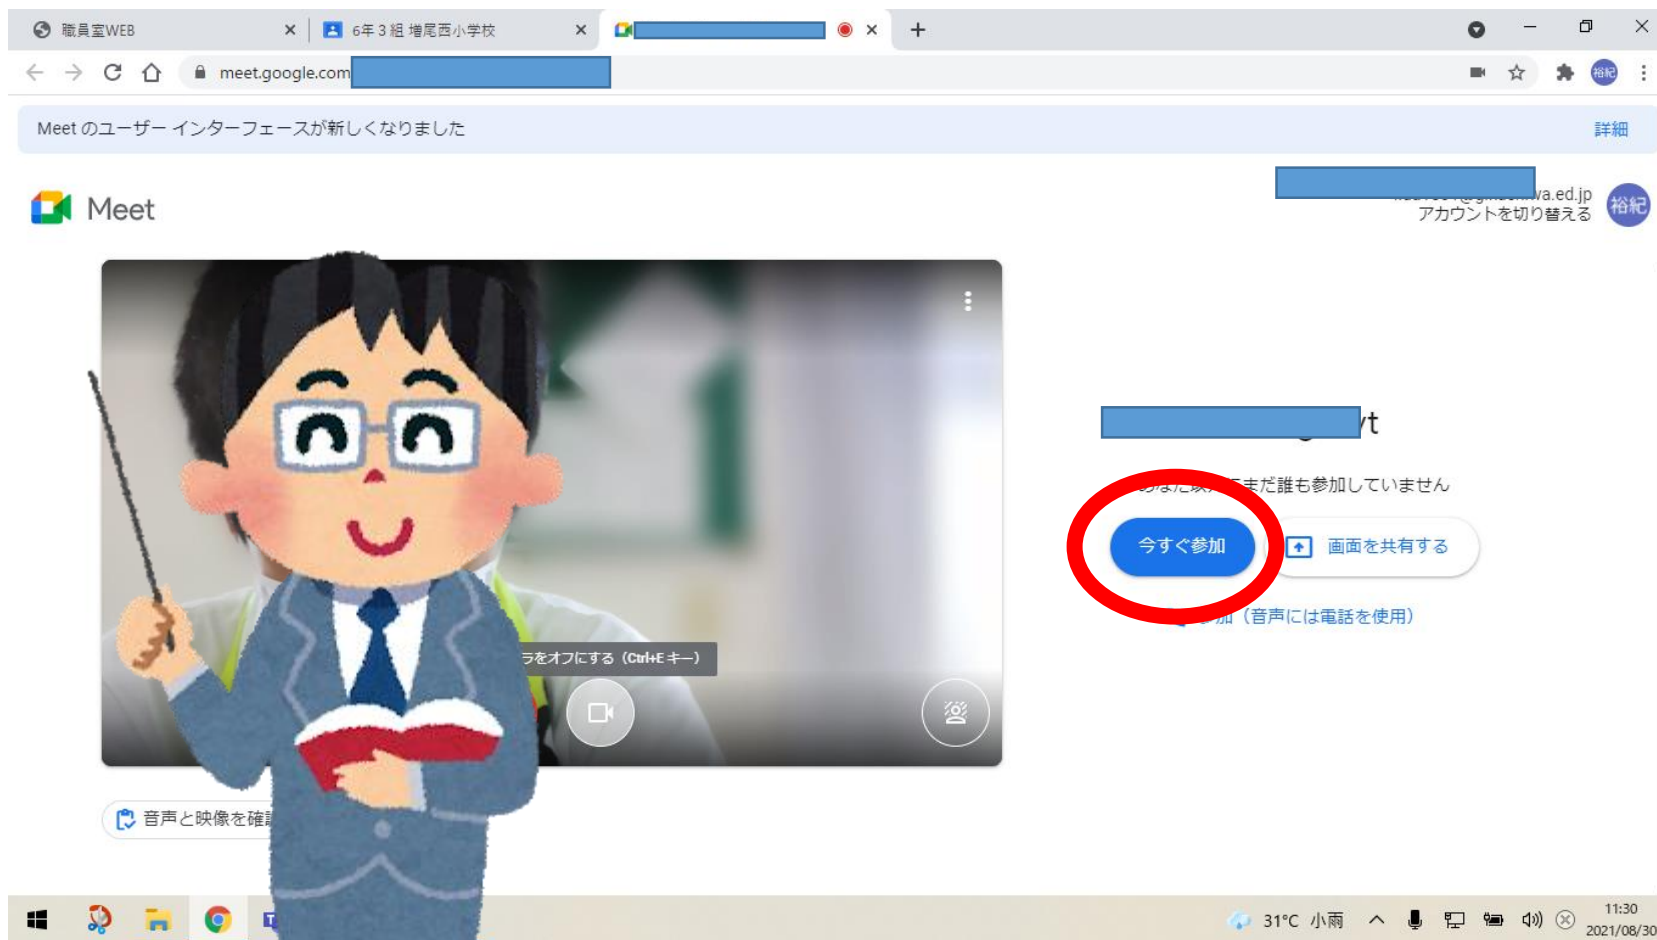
職員室WEB
6年３組 増尾西小学校
meet.google.com
裕紀

Meet のユーザー インターフェースが新しくなりました
詳細

Meet

a.ed.jp
アカウントを切り替える
裕紀

t

まだ誰も参加していません

今すぐ参加
画面を共有する
加（音声には電話を使用）

ラをオフにする（Ctrl+E キー）

音声と映像を確

31°C 小雨
11:30
2021/08/30